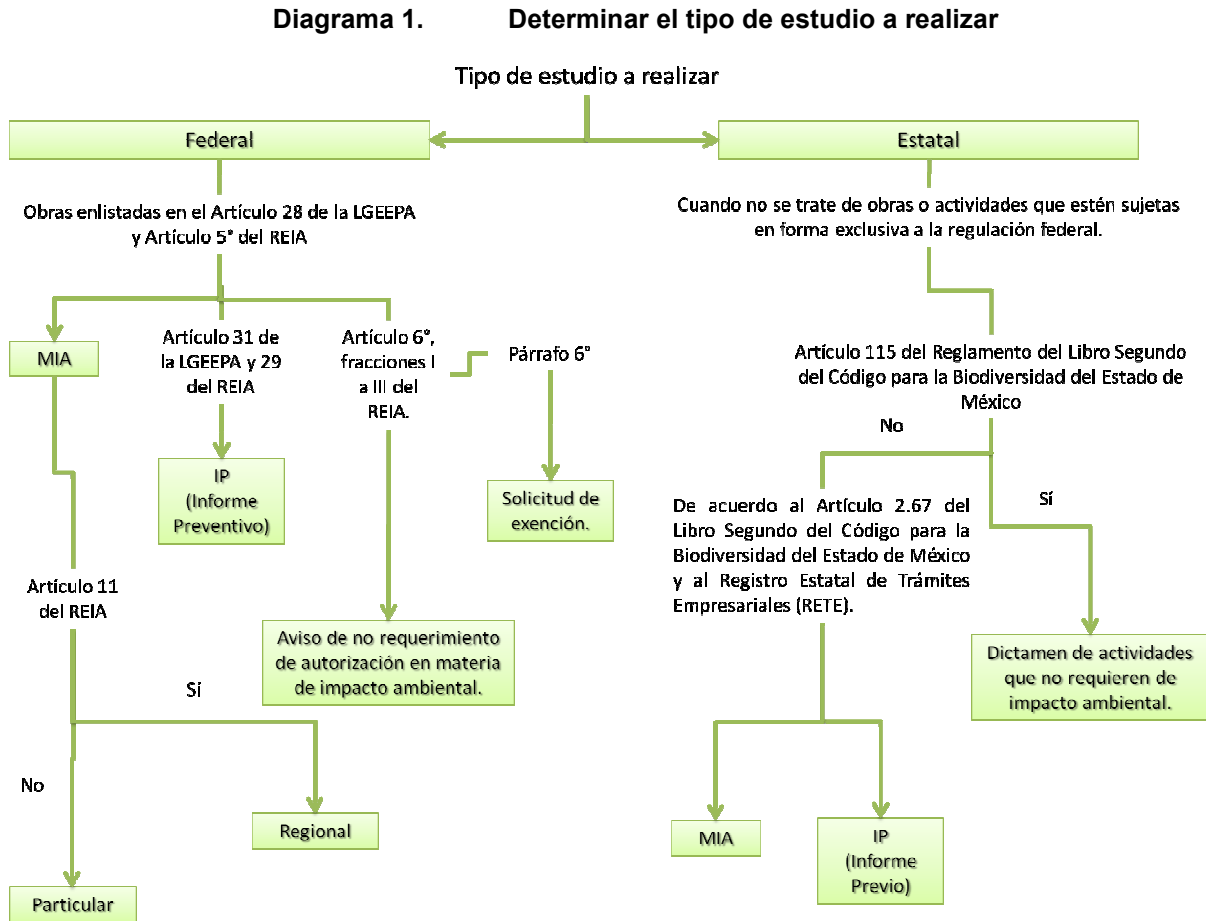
Diagrama 1. Determinar el tipo de estudio a realizar

Tipo de estudio a realizar

Federal

Estatal

Obras enlistadas en el Artículo 28 de la LGEEPA y Artículo 5° del REIA

MIA

Artículo 31 de la LGEEPA y 29 del REIA

IP (Informe Preventivo)

Artículo 6°, fracciones I a III del REIA.

Párrafo 6°

Solicitud de exención.

Artículo 11 del REIA

Aviso de no requerimiento de autorización en materia de impacto ambiental.

Sí

No

Regional

Particular

Cuando no se trate de obras o actividades que estén sujetas en forma exclusiva a la regulación federal.

Artículo 115 del Reglamento del Libro Segundo del Código para la Biodiversidad del Estado de México

No

Sí

De acuerdo al Artículo 2.67 del Libro Segundo del Código para la Biodiversidad del Estado de México y al Registro Estatal de Trámites Empresariales (RETE).

Dictamen de actividades que no requieren de impacto ambiental.

MIA

IP (Informe Previo)